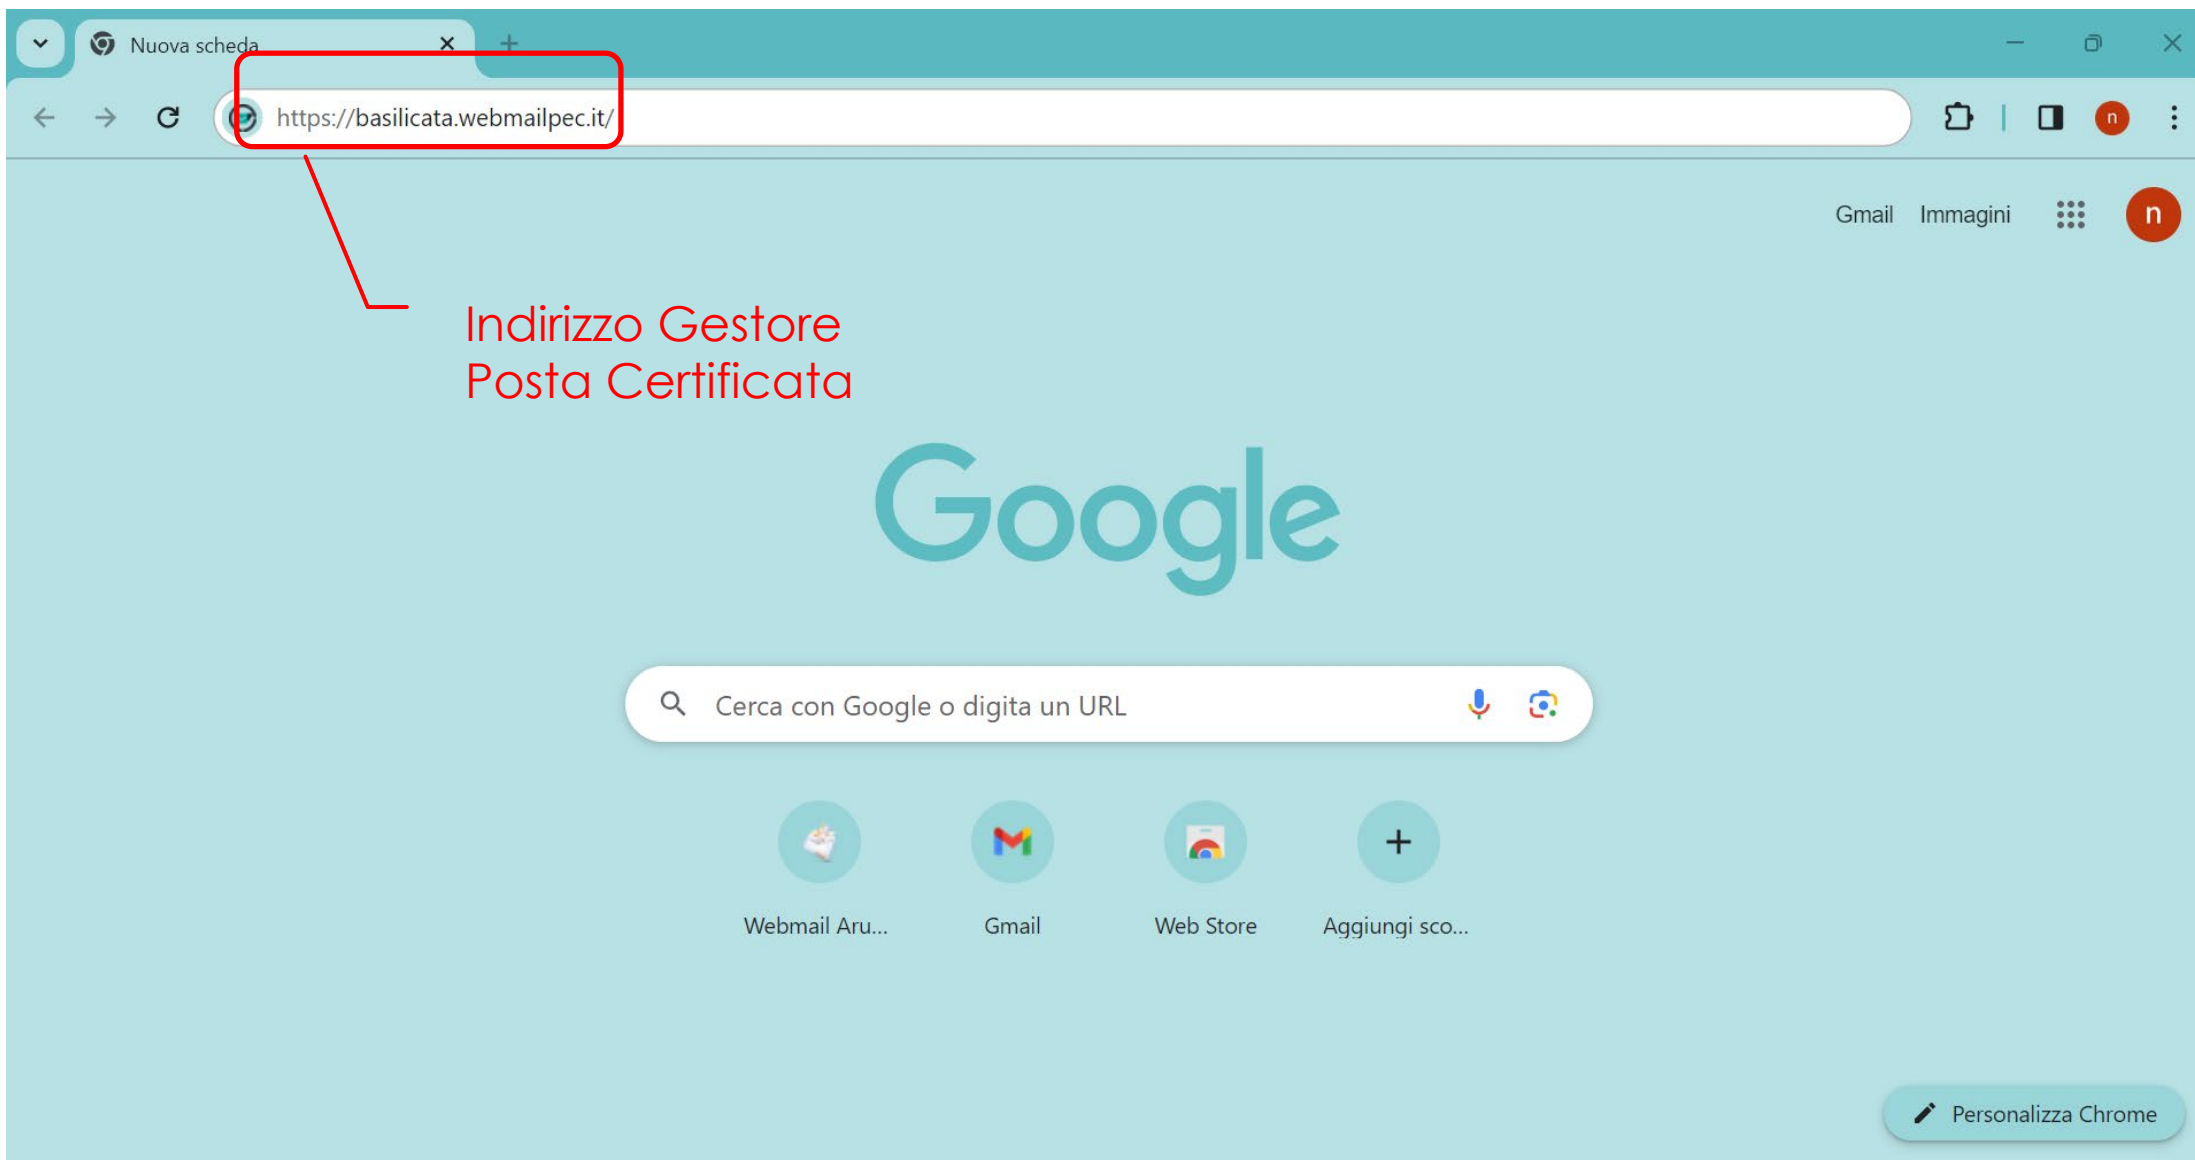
Nuova scheda

https://basilicata.webmailpec.it/

Gmail Immagini n

Indirizzo Gestore
Posta Certificata

Google

Cerca con Google o digita un URL

Webmail Aru...

Gmail

Web Store

Aggiungi sco...

Personalizza Chrome